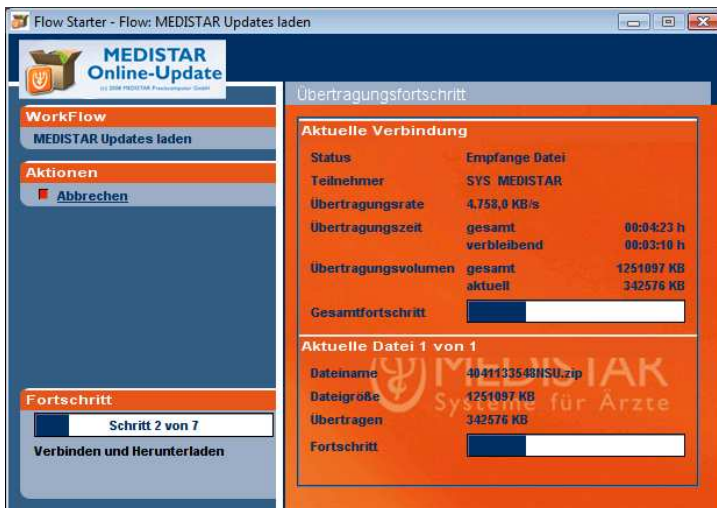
Flow Starter - Flow: MEDISTAR Updates laden

MEDISTAR
Online-Update
(c) 2008 MEDISTAR Praxiscomputer GmbH

WorkFlow
MEDISTAR Updates laden

Aktionen
Abbrechen

Fortschritt
Schritt 2 von 7
Verbinden und Herunterladen

Übertragungsfortschritt

Aktuelle Verbindung

| | | |
|---|---|---|
| Status | Empfange Datei | |
| Teilnehmer | SYS MEDISTAR | |
| Übertragungsrate | 4.758,0 KB/s | |
| Übertragungszeit | gesamt | 00:04:23 h |
| | verbleibend | 00:03:10 h |
| Übertragungsvolumen | gesamt | 1251097 KB |
| | aktuell | 342576 KB |
| Gesamtfortschritt | | |

Aktuelle Datei 1 von 1

| | |
|---|---|
| Dateiname | 4041133548NSU.zip |
| Dateigröße | 1251097 KB |
| Übertragen | 342576 KB |
| Fortschritt | |

MEDISTAR
Systeme für Ärzte